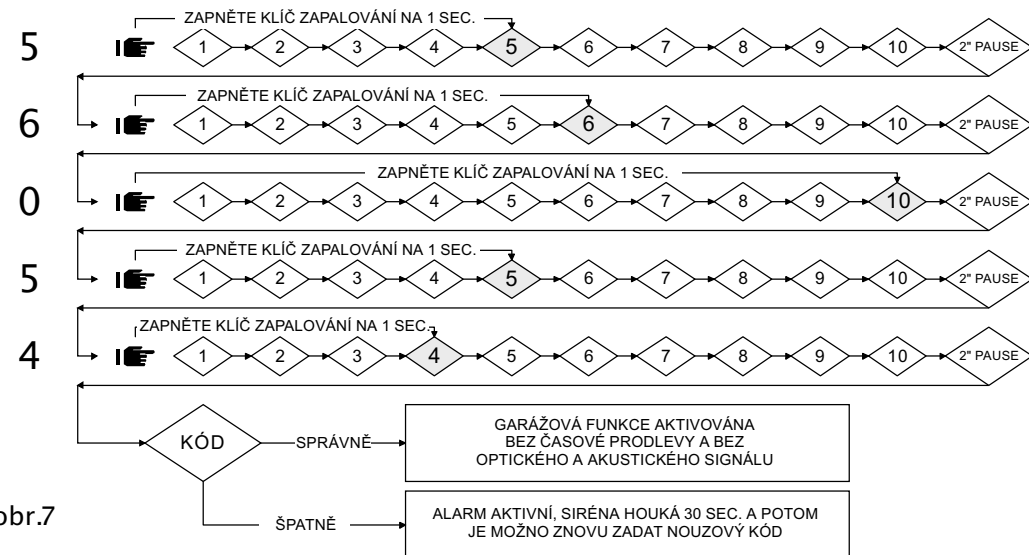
5
ZAPNĚTE KLÍČ ZAPALOVÁNÍ NA 1 SEC.
1 2 3 4 5 6 7 8 9 10 2" PAUSE

6
ZAPNĚTE KLÍČ ZAPALOVÁNÍ NA 1 SEC.
1 2 3 4 5 6 7 8 9 10 2" PAUSE

0
ZAPNĚTE KLÍČ ZAPALOVÁNÍ NA 1 SEC.
1 2 3 4 5 6 7 8 9 10 2" PAUSE

5
ZAPNĚTE KLÍČ ZAPALOVÁNÍ NA 1 SEC.
1 2 3 4 5 6 7 8 9 10 2" PAUSE

4
ZAPNĚTE KLÍČ ZAPALOVÁNÍ NA 1 SEC.
1 2 3 4 5 6 7 8 9 10 2" PAUSE

KÓD
SPRÁVNĚ
GARÁŽOVÁ FUNKCE AKTIVOVÁNA BEZ ČASOVÉ PRODLEVY A BEZ OPTICKÉHO A AKUSTICKÉHO SIGNÁLU

ŠPATNĚ
ALARM AKTIVNÍ, SIRÉNA HOUKÁ 30 SEC. A POTOM JE MOŽNO ZNOVU ZADAT NOUZOVÝ KÓD

obr.7